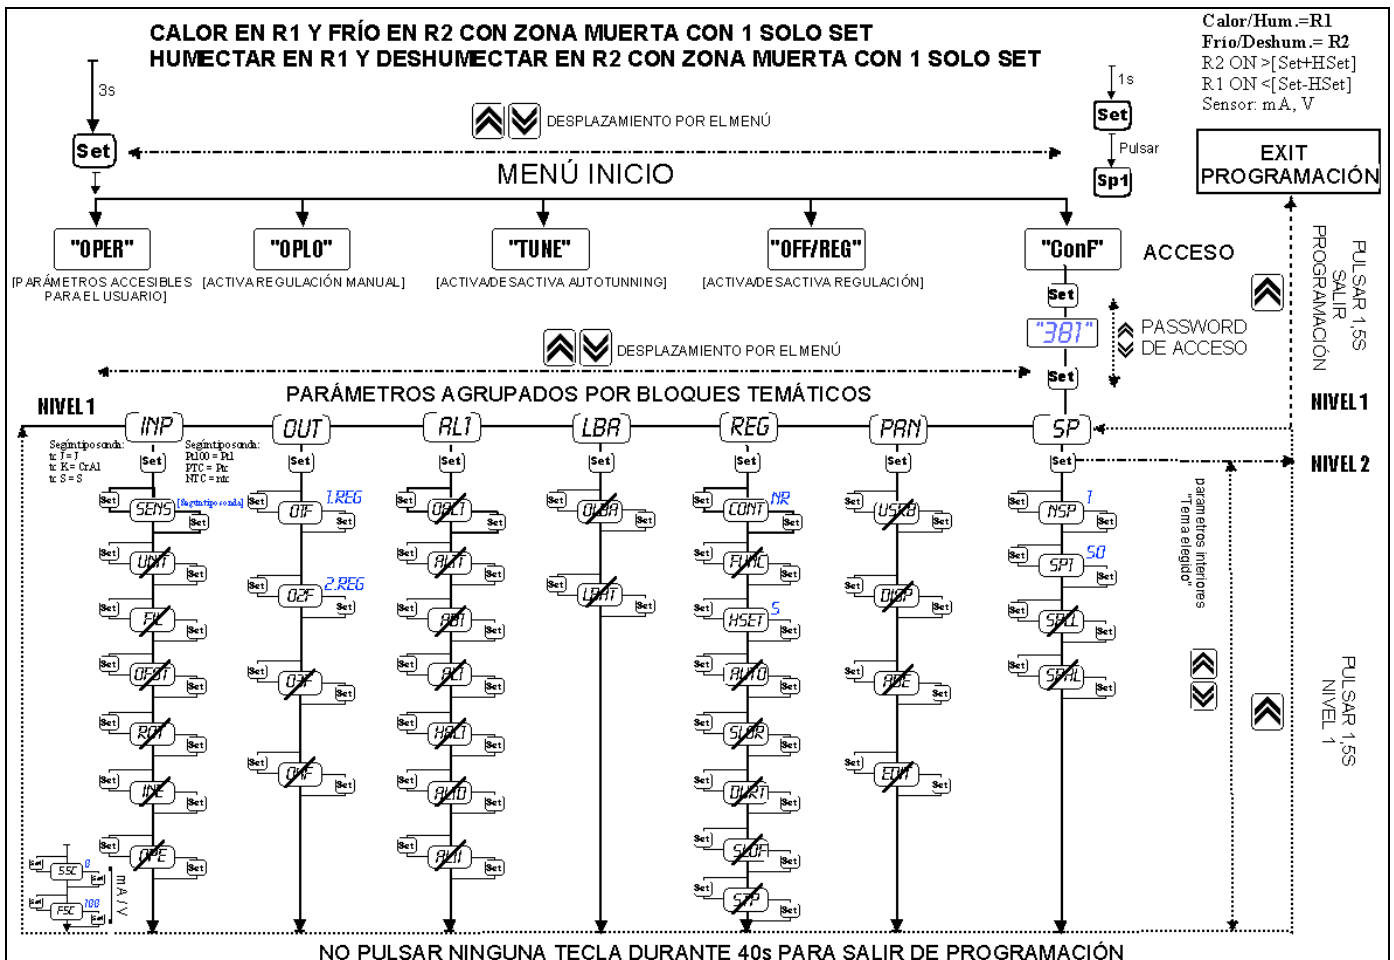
CALOR EN R1 Y FRÍO EN R2 CON ZONA MUERTA CON 1 SOLO SET
HUMECTAR EN R1 Y DESHUMECTAR EN R2 CON ZONA MUERTA CON 1 SOLO SET

Calor/Hum.=R1
Frío/Deshum.= R2
R2 ON >[Set+HSet]
R1 ON <[Set-HSet]
Sensor: mA, V

3s
Set
DESPLAZAMIENTO POR EL MENÚ
1s
Set
Pulsar
Sp1
MENÚ INICIO
EXIT PROGRAMACIÓN

"OPER"
[PARÁMETROS ACCESIBLES PARA EL USUARIO]
"OPLO"
[ACTIVA REGULACIÓN MANUAL]
"TUNE"
[ACTIVA/DESACTIVA AUTOTUNNING]
"OFF/REG"
[ACTIVA/DESACTIVA REGULACIÓN]
"ConF"
ACCESO
Set
"381"
PASSWORD DE ACCESO
Set
PULSAR 1,5S SALIR PROGRAMACIÓN

DESPLAZAMIENTO POR EL MENÚ
PARÁMETROS AGRUPADOS POR BLOQUES TEMÁTICOS
NIVEL 1
INP
OUT
AL1
LBA
REG
PAN
SP
NIVEL 1
NIVEL 2

Según tipo sonda:
tc J = J
tc K= CrAl
tc S = S
Según tipo sonda:
Pt100 = Pt
PTC = Ptc
NTC = ntc

Set
SENS [Según tipo sonda]
UNIT
FL
OFST
ROT
INE
OPE
SSC 0
FSC 100
mA / V

O1F 1.REG
O2F 2.REG
O3F
O4F

OAL1
AL1T
AB1
AL1
HAL1
AL1D
AL1I

OLBA
LBAT

CONT NR
FUNC
HSET 5
AUTO
SLOR
DURT
SLOF
STP

USRB
DISP
ADE
EDIT

NSP 1
SP1 50
SPLL
SPHL

parámetros interiores "Tema elegido"
PULSAR 1,5S NIVEL 1

NO PULSAR NINGUNA TECLA DURANTE 40s PARA SALIR DE PROGRAMACIÓN